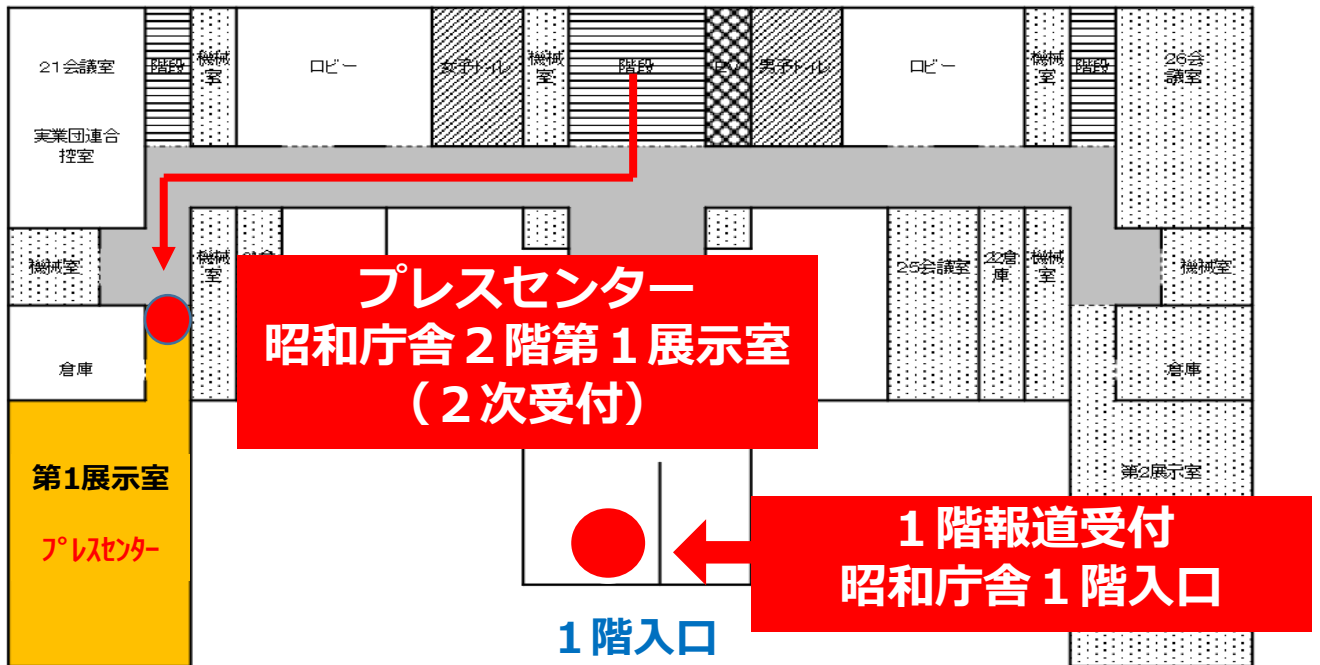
21会議室

実業団連合控室

階段

機械室

ロビー

女子トイレ

機械室

階段

EV

男子トイレ

ロビー

機械室

階段

26会議室

機械室

機械室

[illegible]

25会議室

22倉庫

機械室

機械室

プレスセンター
昭和庁舎２階第１展示室
（２次受付）

倉庫

倉庫

第1展示室

プレスセンター

第2展示室

１階報道受付
昭和庁舎１階入口

１階入口